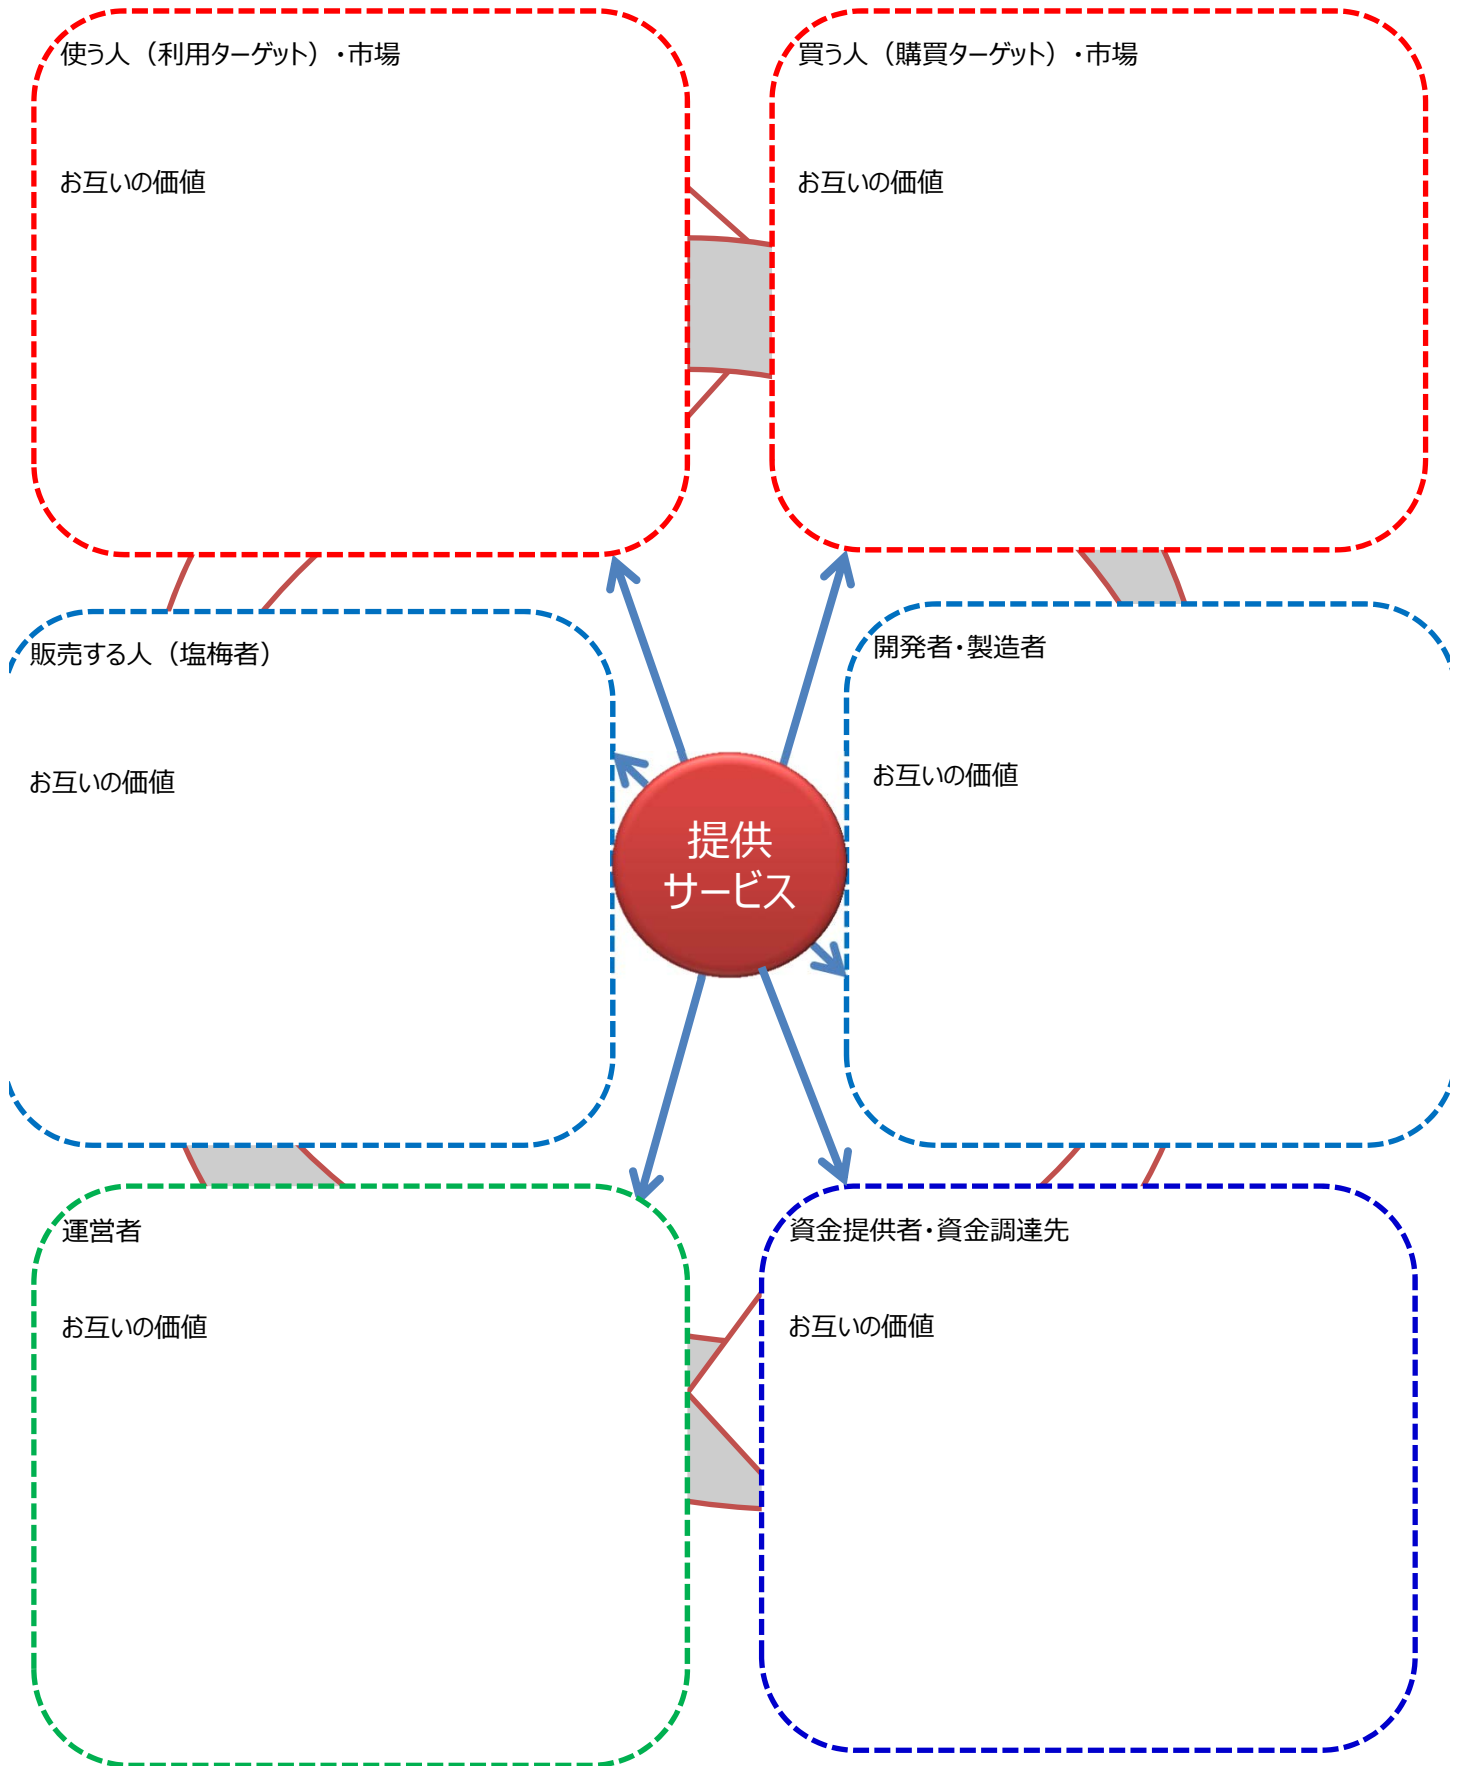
使う人（利用ターゲット）・市場

お互いの価値

買う人（購買ターゲット）・市場

お互いの価値

販売する人（塩梅者）

お互いの価値

開発者・製造者

お互いの価値

提供
サービス

運営者

お互いの価値

資金提供者・資金調達先

お互いの価値